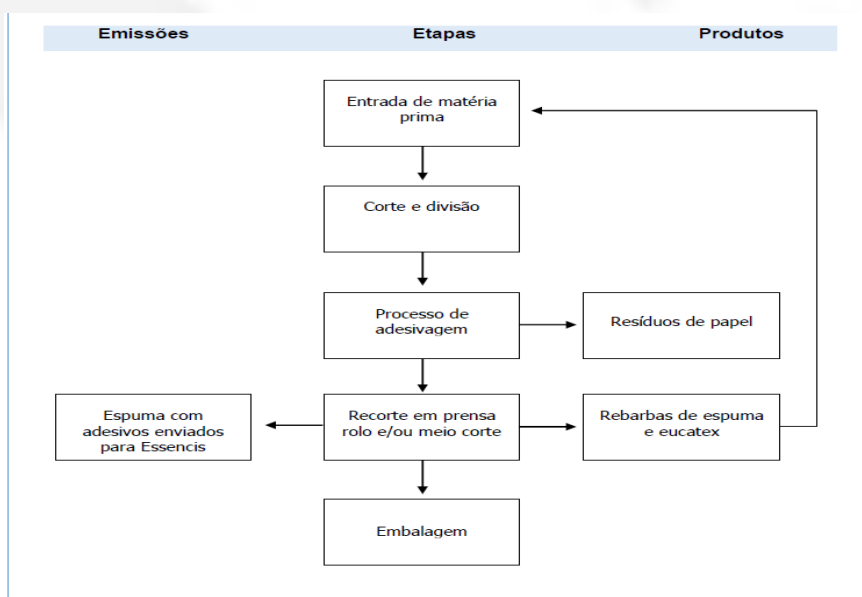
Emissões | Etapas | Produtos

Entrada de matéria prima

Corte e divisão

Processo de adesivagem

Resíduos de papel

Espuma com adesivos enviados para Essencis

Recorte em prensa rolo e/ou meio corte

Rebarbas de espuma e eucatex

Embalagem